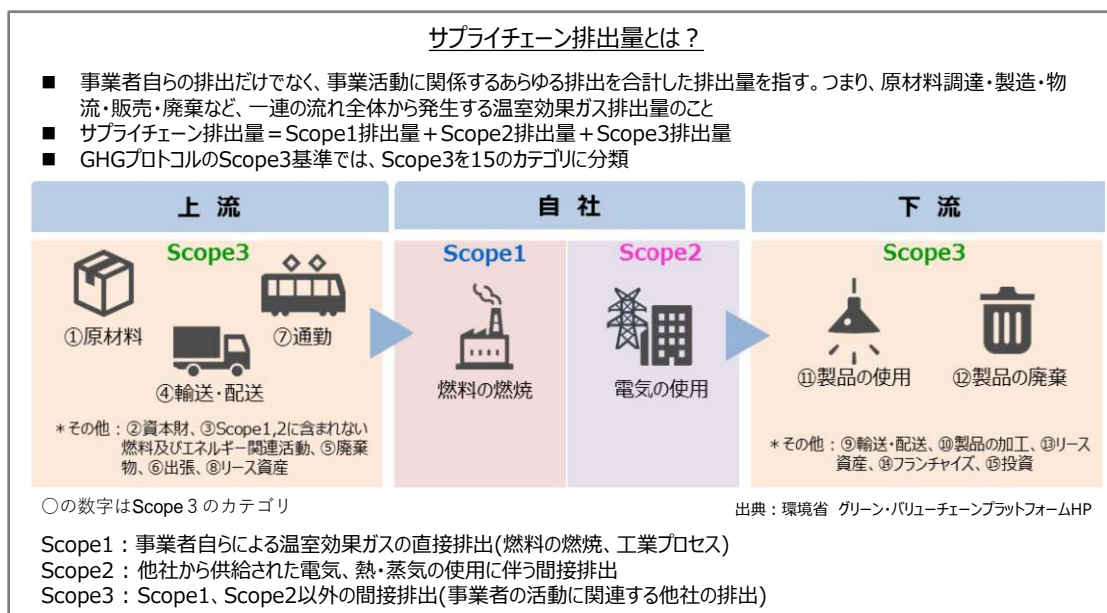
サプライチェーン排出量とは？

■ 事業者自らの排出だけでなく、事業活動に関係するあらゆる排出を合計した排出量を指す。つまり、原材料調達・製造・物流・販売・廃棄など、一連の流れ全体から発生する温室効果ガス排出量のこと
■ サプライチェーン排出量＝Scope1排出量＋Scope2排出量＋Scope3排出量
■ GHGプロトコルのScope3基準では、Scope3を15のカテゴリに分類

上流
Scope3
①原材料
⑦通勤
④輸送・配送
＊その他：②資本財、③Scope1,2に含まれない燃料及びエネルギー関連活動、⑤廃棄物、⑥出張、⑧リース資産

自社
Scope1
燃料の燃焼
Scope2
電気の使用

下流
Scope3
⑪製品の使用
⑫製品の廃棄
＊その他：⑨輸送・配送、⑩製品の加工、⑬リース資産、⑭フランチャイズ、⑮投資

○の数字はScope３のカテゴリ
出典：環境省 グリーン・バリューチェーンプラットフォームHP

Scope1：事業者自らによる温室効果ガスの直接排出(燃料の燃焼、工業プロセス)
Scope2：他社から供給された電気、熱・蒸気の使用に伴う間接排出
Scope3：Scope1、Scope2以外の間接排出(事業者の活動に関連する他社の排出)